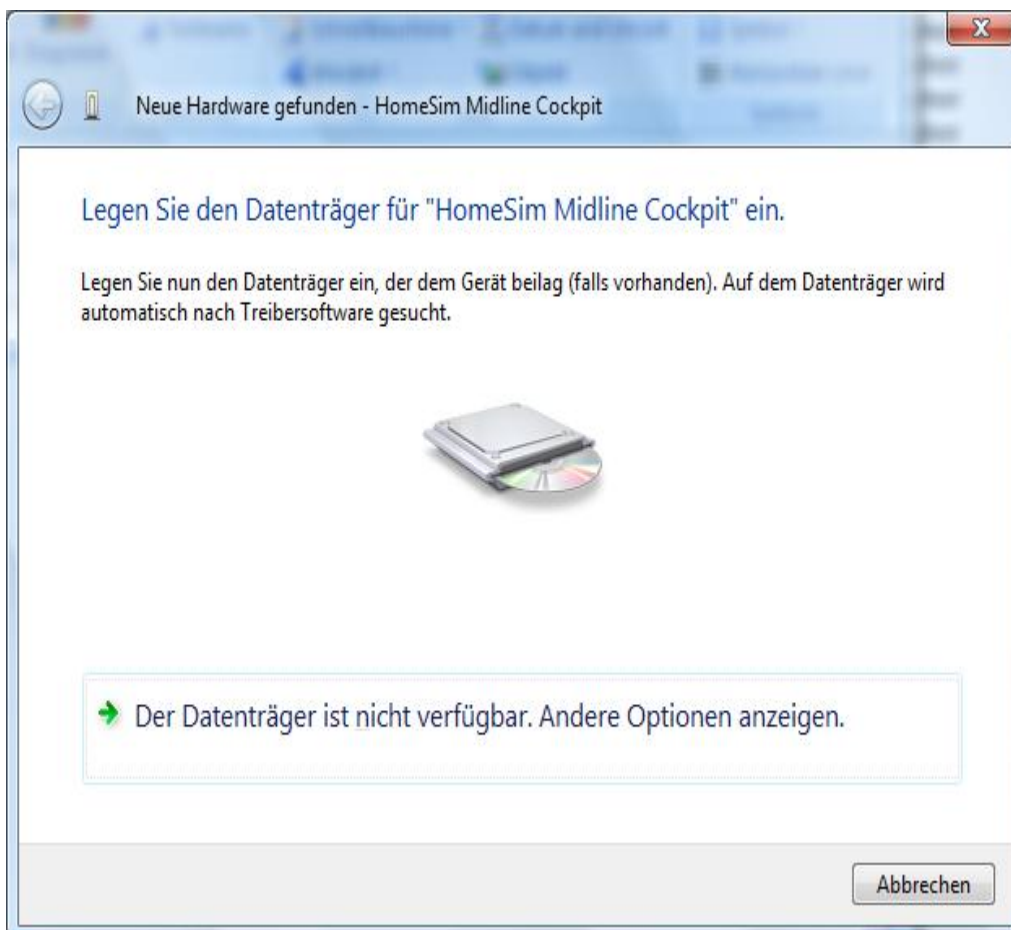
Neue Hardware gefunden - HomeSim Midline Cockpit

Legen Sie den Datenträger für "HomeSim Midline Cockpit" ein.

Legen Sie nun den Datenträger ein, der dem Gerät beilag (falls vorhanden). Auf dem Datenträger wird automatisch nach Treibersoftware gesucht.

Der Datenträger ist nicht verfügbar. Andere Optionen anzeigen.

Abbrechen